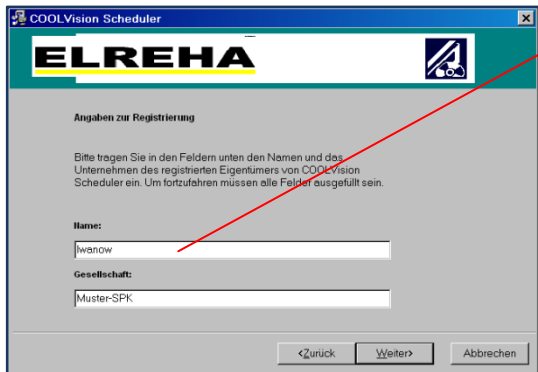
COOLVision Scheduler

ELREHA

Angaben zur Registrierung

Bitte tragen Sie in den Feldern unten den Namen und das Unternehmen des registrierten Eigentümers von COOLVision Scheduler ein. Um fortzufahren müssen alle Felder ausgefüllt sein.

Name:

Iwanow

Gesellschaft:

Muster-SPK

<Zurück

Weiter>

Abbrechen